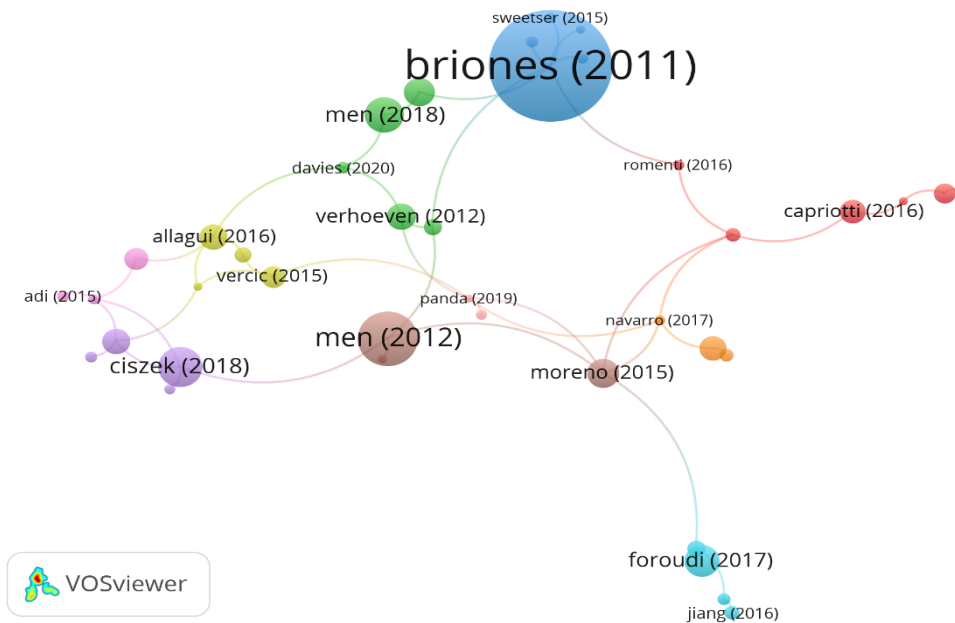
sweetser (2015)
briones (2011)
men (2018)
romenti (2016)
davies (2020)
capriotti (2016)
verhoeven (2012)
allagui (2016)
vercic (2015)
adi (2015)
panda (2019)
navarro (2017)
men (2012)
ciszek (2018)
moreno (2015)
foroudi (2017)
jiang (2016)
VOSviewer